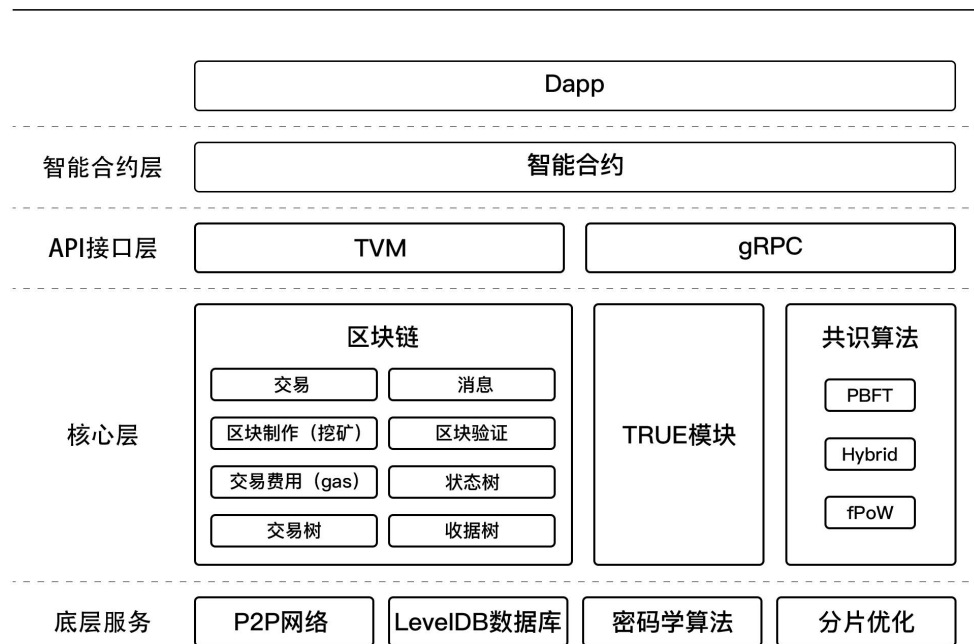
Dapp

智能合约层

智能合约

API接口层

TVM

gRPC

核心层

区块链

交易

消息

区块制作（挖矿）

区块验证

交易费用（gas）

状态树

交易树

收据树

TRUE模块

共识算法

PBFT

Hybrid

fPoW

底层服务

P2P网络

LevelDB数据库

密码学算法

分片优化